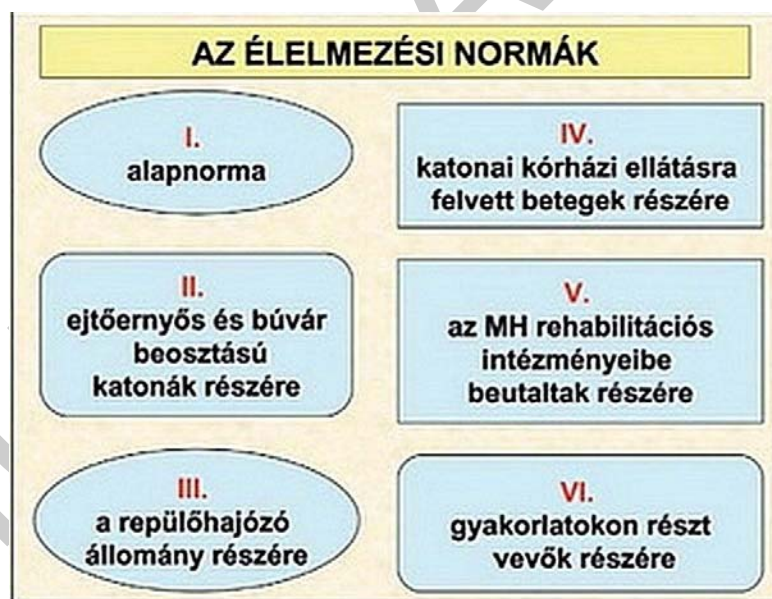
AZ ÉLELMEZÉSI NORMÁK

I.
alapnorma

II.
ejtőernyős és búvár beosztású katonák részére

III.
a repülőhajózó állomány részére

IV.
katonai kórházi ellátásra felvett betegek részére

V.
az MH rehabilitációs intézményeibe beutaltak részére

VI.
gyakorlatokon részt vevők részére